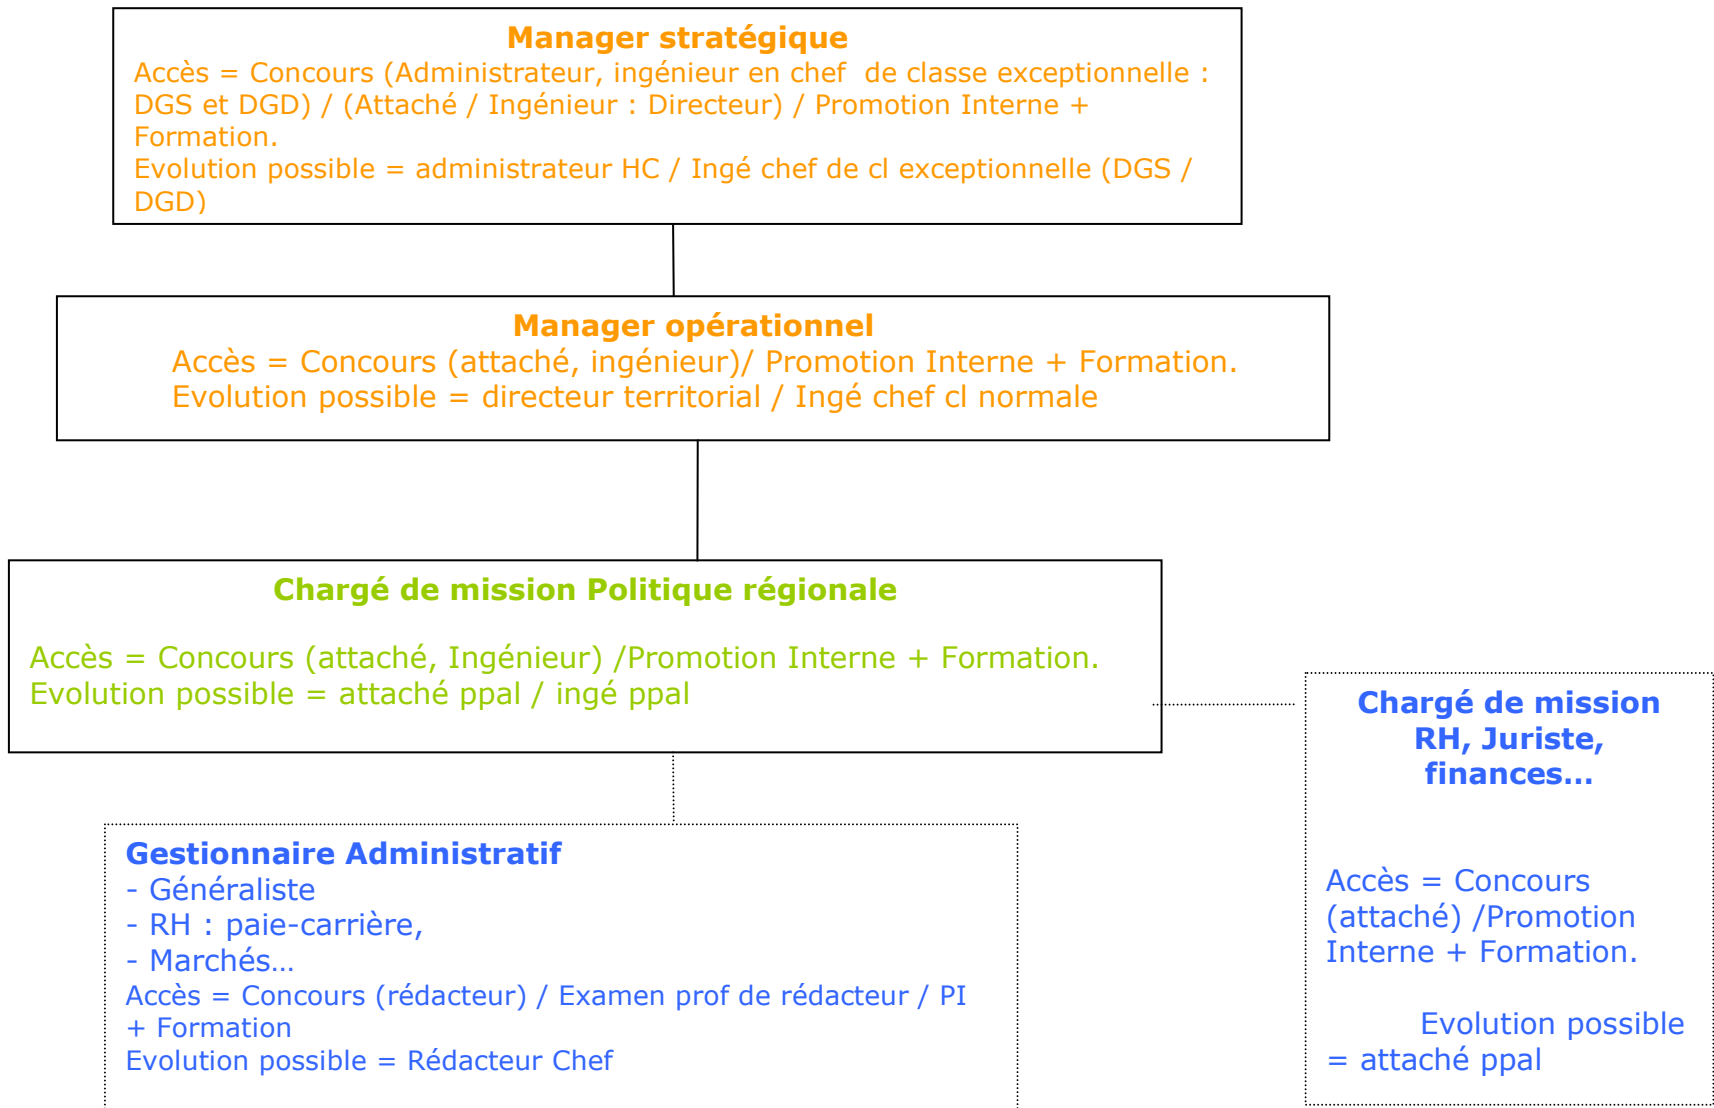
Manager stratégique
Accès = Concours (Administrateur, ingénieur en chef de classe exceptionnelle : DGS et DGD) / (Attaché / Ingénieur : Directeur) / Promotion Interne + Formation.
Evolution possible = administrateur HC / Ingé chef de cl exceptionnelle (DGS / DGD)

Manager opérationnel
Accès = Concours (attaché, ingénieur)/ Promotion Interne + Formation.
Evolution possible = directeur territorial / Ingé chef cl normale

Chargé de mission Politique régionale

Accès = Concours (attaché, Ingénieur) /Promotion Interne + Formation.
Evolution possible = attaché ppal / ingé ppal

Chargé de mission RH, Juriste, finances…

Accès = Concours (attaché) /Promotion Interne + Formation.

Evolution possible = attaché ppal

Gestionnaire Administratif
- Généraliste
- RH : paie-carrière,
- Marchés…
Accès = Concours (rédacteur) / Examen prof de rédacteur / PI + Formation
Evolution possible = Rédacteur Chef